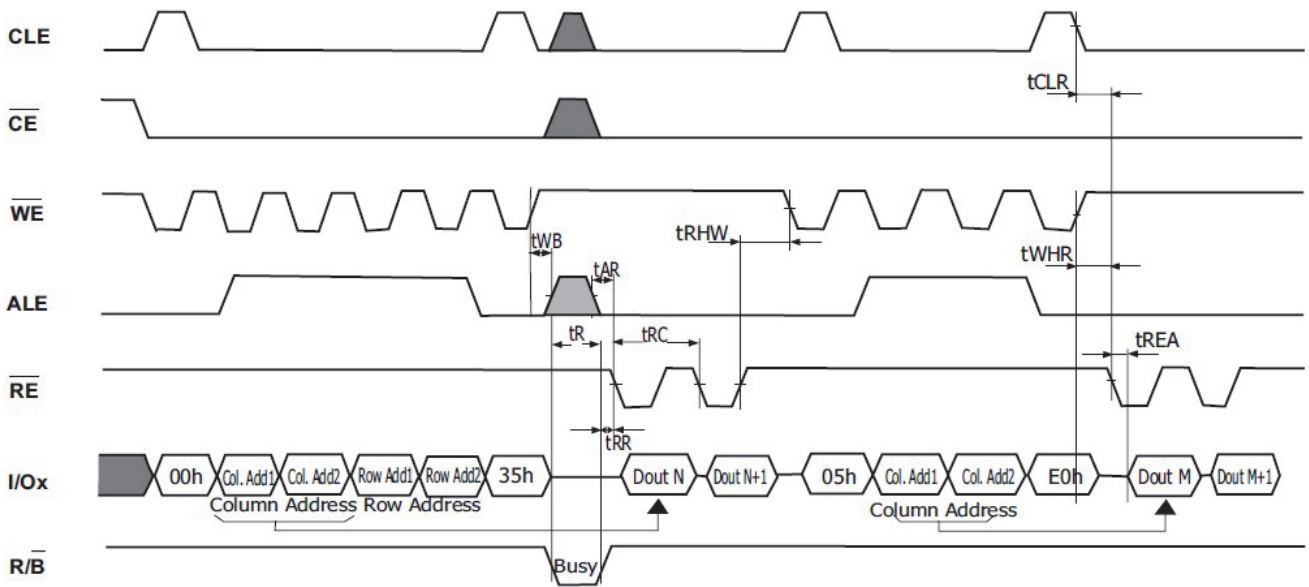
CLE

$\overline{CE}$

$\overline{WE}$

ALE

$\overline{RE}$

I/Ox

$R/\overline{B}$

tCLR

tWB

tAR

tRHW

tWHR

tR

tRC

tREA

tRR

00h
Col. Add1
Col. Add2
Row Add1
Row Add2
35h
Dout N
Dout N+1
05h
Col. Add1
Col. Add2
E0h
Dout M
Dout M+1

Column Address Row Address

Column Address

Busy